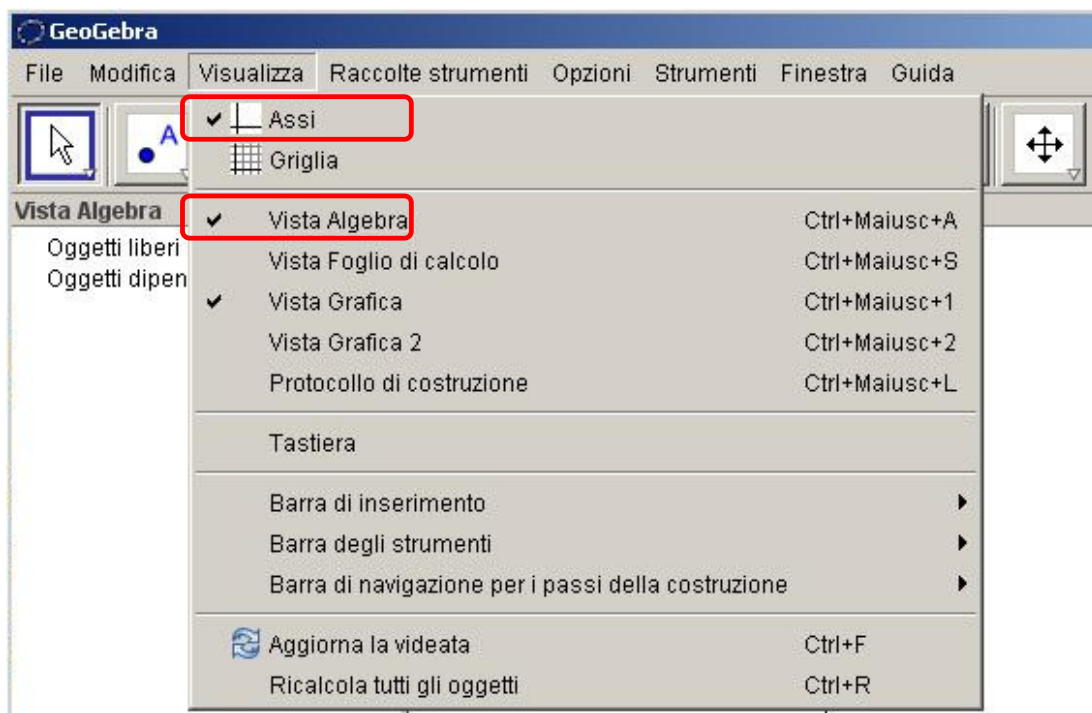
GeoGebra

File Modifica Visualizza Raccolte strumenti Opzioni Strumenti Finestra Guida

Vista Algebra

Oggetti liberi
Oggetti dipen

✔ Assi
Griglia

✔ Vista Algebra Ctrl+Maiusc+A
Vista Foglio di calcolo Ctrl+Maiusc+S
✔ Vista Grafica Ctrl+Maiusc+1
Vista Grafica 2 Ctrl+Maiusc+2
Protocollo di costruzione Ctrl+Maiusc+L

Tastiera

Barra di inserimento
Barra degli strumenti
Barra di navigazione per i passi della costruzione

Aggiorna la videata Ctrl+F
Ricalcola tutti gli oggetti Ctrl+R